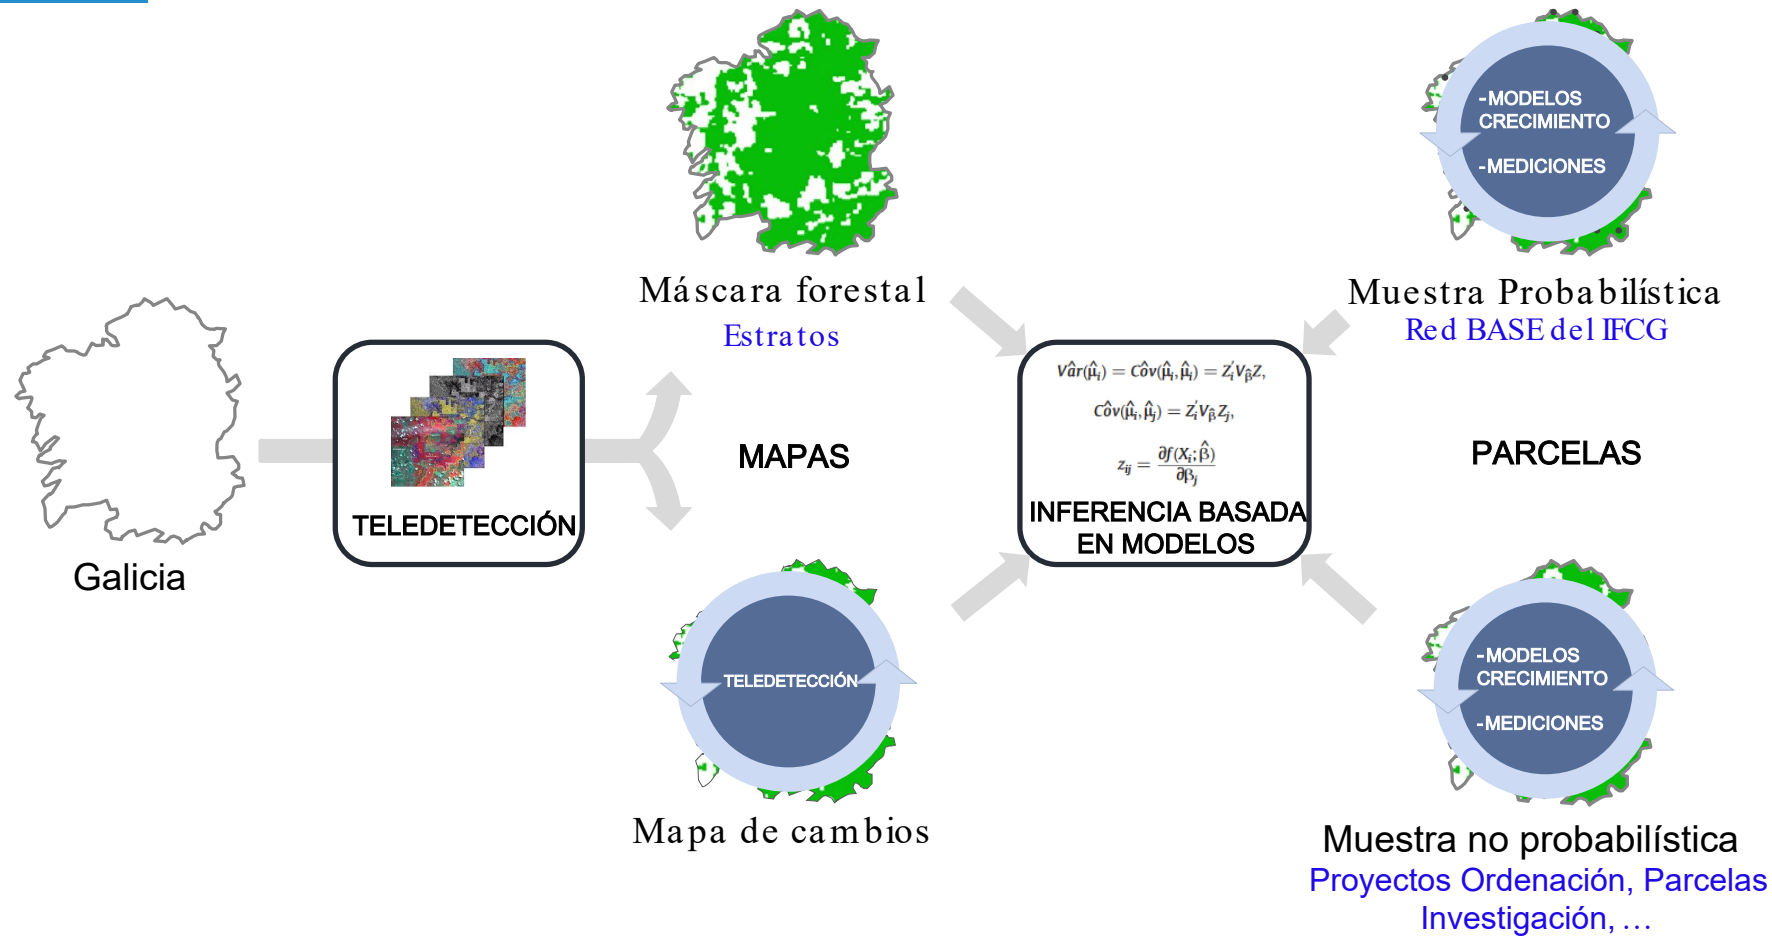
Galicia

TELEDETECCIÓN

Máscara forestal
Estratos

MAPAS

TELEDETECCIÓN

Mapa de cambios

$\hat{Var}(\hat{\mu}_i) = \hat{Cov}(\hat{\mu}_i, \hat{\mu}_i) = Z_i' V_{\hat{\beta}} Z_i$

$\hat{Cov}(\hat{\mu}_i, \hat{\mu}_j) = Z_i' V_{\hat{\beta}} Z_j$

$z_{ij} = \frac{\partial f(X_i; \hat{\beta})}{\partial \beta_j}$

INFERENCIA BASADA EN MODELOS

-MODELOS CRECIMIENTO
-MEDICIONES

Muestra Probabilística
Red BASE del IFCG

PARCELAS

-MODELOS CRECIMIENTO
-MEDICIONES

Muestra no probabilística
Proyectos Ordenación, Parcelas Investigación, …